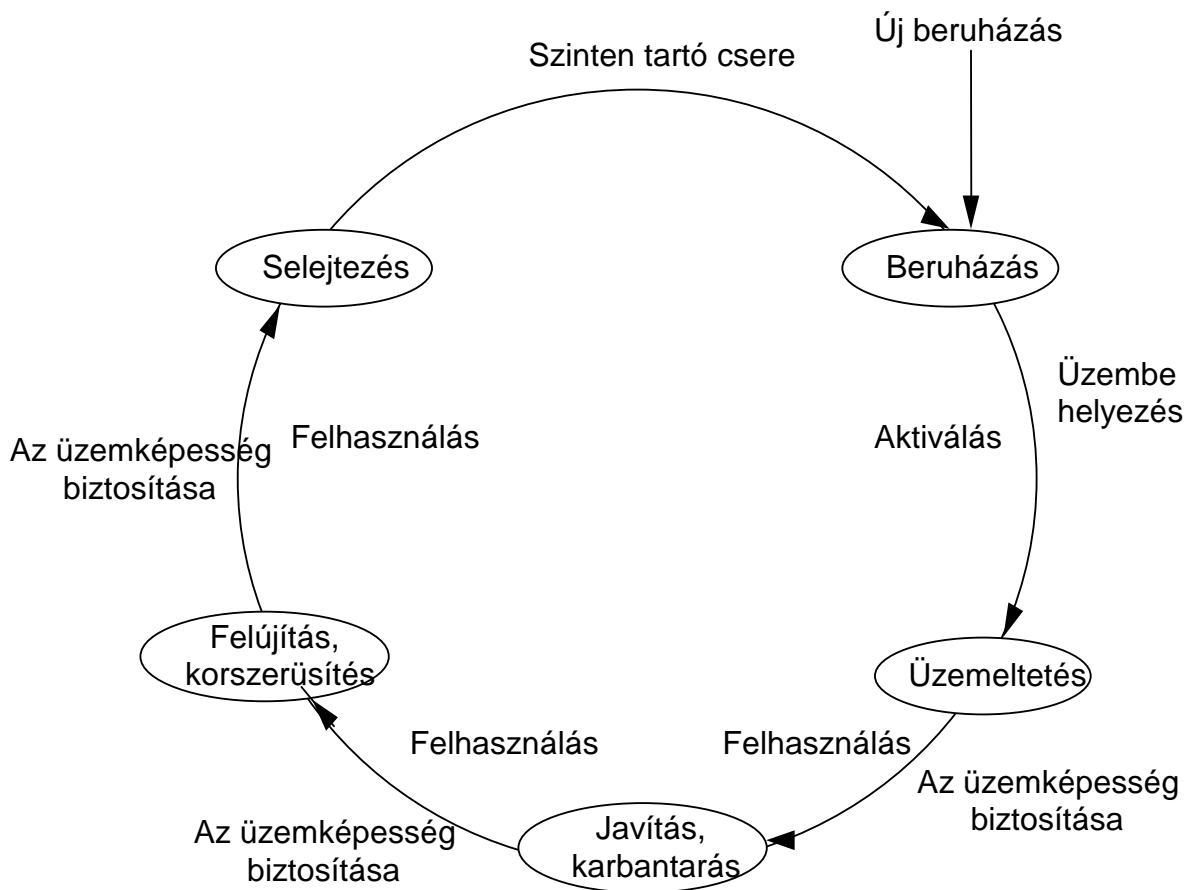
Szinten tartó csere

Új beruházás

Selejtezés

Beruházás

Üzembe helyezés

Aktiválás

Felhasználás

Az üzemképesség biztosítása

Felújítás, korszerüsítés

Üzemeltetés

Felhasználás

Felhasználás

Az üzemképesség biztosítása

Az üzemképesség biztosítása

Javítás, karbantarás